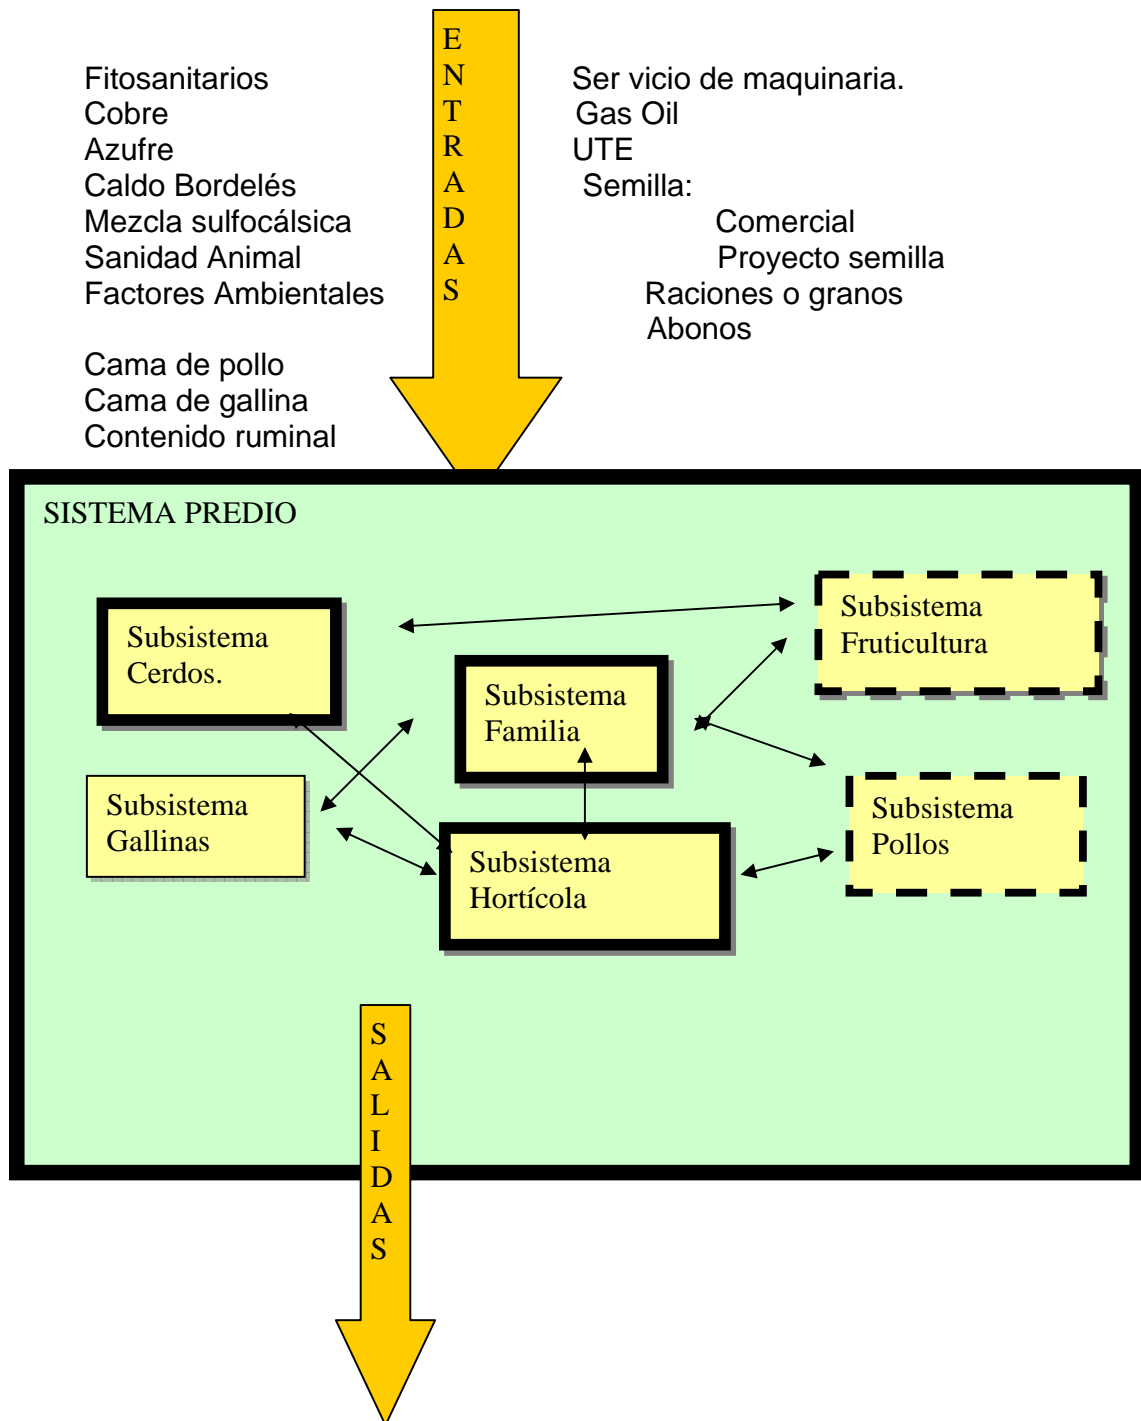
Fitosanitarios
Cobre
Azufre
Caldo Bordelés
Mezcla sulfocálsica
Sanidad Animal
Factores Ambientales

Cama de pollo
Cama de gallina
Contenido ruminal

ENTRADAS

Ser vicio de maquinaria.
Gas Oil
UTE
Semilla:
Comercial
Proyecto semilla
Raciones o granos
Abonos

SISTEMA PREDIO

Subsistema Cerdos.

Subsistema Fruticultura

Subsistema Familia

Subsistema Gallinas

Subsistema Pollos

Subsistema Hortícola

SALIDAS